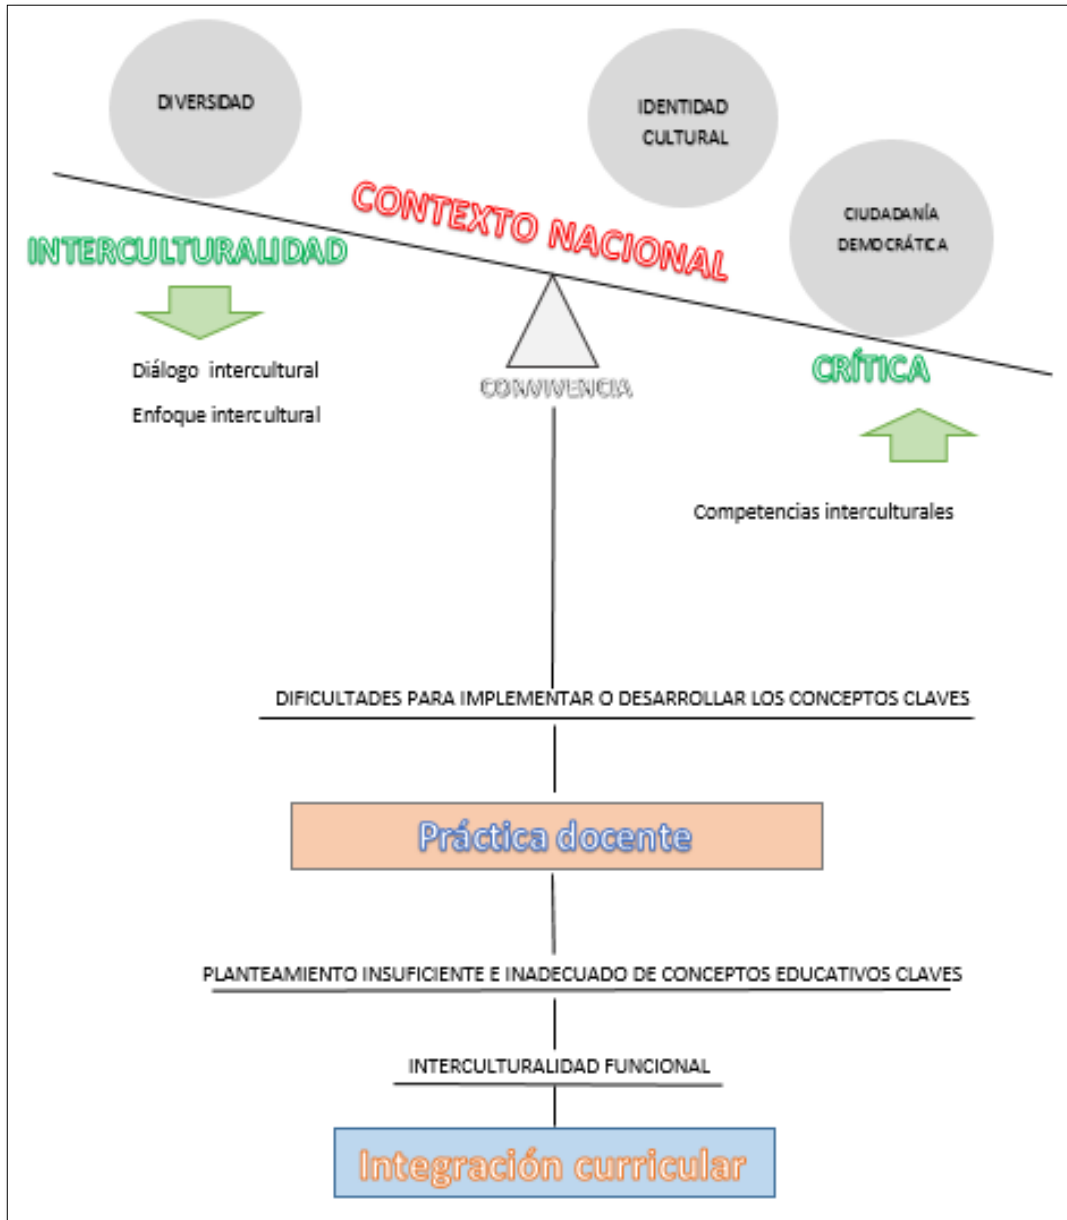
DIVERSIDAD

IDENTIDAD CULTURAL

CIUDADANÍA DEMOCRÁTICA

CONTEXTO NACIONAL

INTERCULTURALIDAD

Diálogo intercultural

Enfoque intercultural

CONVIVENCIA

CRÍTICA

Competencias interculturales

DIFICULTADES PARA IMPLEMENTAR O DESARROLLAR LOS CONCEPTOS CLAVES

Práctica docente

PLANTEAMIENTO INSUFICIENTE E INADECUADO DE CONCEPTOS EDUCATIVOS CLAVES

INTERCULTURALIDAD FUNCIONAL

Integración curricular